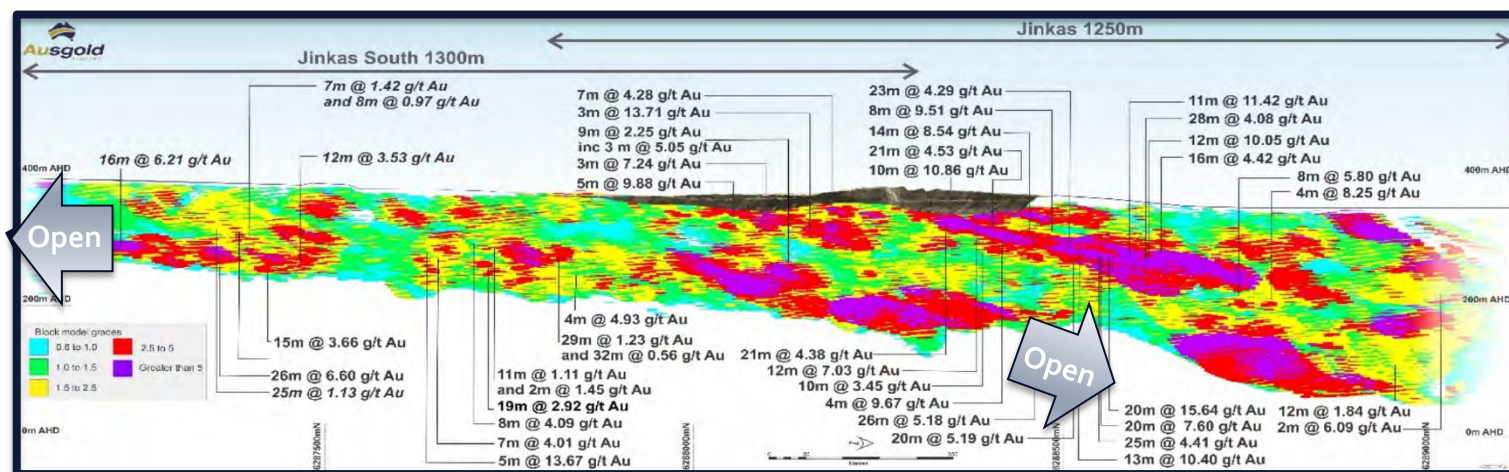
Ausgold

Jinkas 1250m

Jinkas South 1300m

7m @ 1.42 g/t Au
and 8m @ 0.97 g/t Au

16m @ 6.21 g/t Au

12m @ 3.53 g/t Au

7m @ 4.28 g/t Au
3m @ 13.71 g/t Au
9m @ 2.25 g/t Au
inc 3 m @ 5.05 g/t Au
3m @ 7.24 g/t Au
5m @ 9.88 g/t Au

23m @ 4.29 g/t Au
8m @ 9.51 g/t Au
14m @ 8.54 g/t Au
21m @ 4.53 g/t Au
10m @ 10.86 g/t Au

11m @ 11.42 g/t Au
28m @ 4.08 g/t Au
12m @ 10.05 g/t Au
16m @ 4.42 g/t Au
8m @ 5.80 g/t Au
4m @ 8.25 g/t Au

400m AHD

400m AHD

Open

200m AHD

200m AHD

Block model grades

| 0.6 to 1.0 | 2.5 to 5 |
|---|---|
| 1.0 to 1.5 | Greater than 5 |
| 1.5 to 2.5 | |

15m @ 3.66 g/t Au

26m @ 6.60 g/t Au
25m @ 1.13 g/t Au

4m @ 4.93 g/t Au
29m @ 1.23 g/t Au
and 32m @ 0.56 g/t Au

11m @ 1.11 g/t Au
and 2m @ 1.45 g/t Au
19m @ 2.92 g/t Au
8m @ 4.09 g/t Au
7m @ 4.01 g/t Au
5m @ 13.67 g/t Au

21m @ 4.38 g/t Au
12m @ 7.03 g/t Au
10m @ 3.45 g/t Au
4m @ 9.67 g/t Au
26m @ 5.18 g/t Au
20m @ 5.19 g/t Au

Open

20m @ 15.64 g/t Au
20m @ 7.60 g/t Au
25m @ 4.41 g/t Au
13m @ 10.40 g/t Au

12m @ 1.84 g/t Au
2m @ 6.09 g/t Au

0m AHD

0m AHD

6287500mN

6288000mN

6288500mN

6289000mN